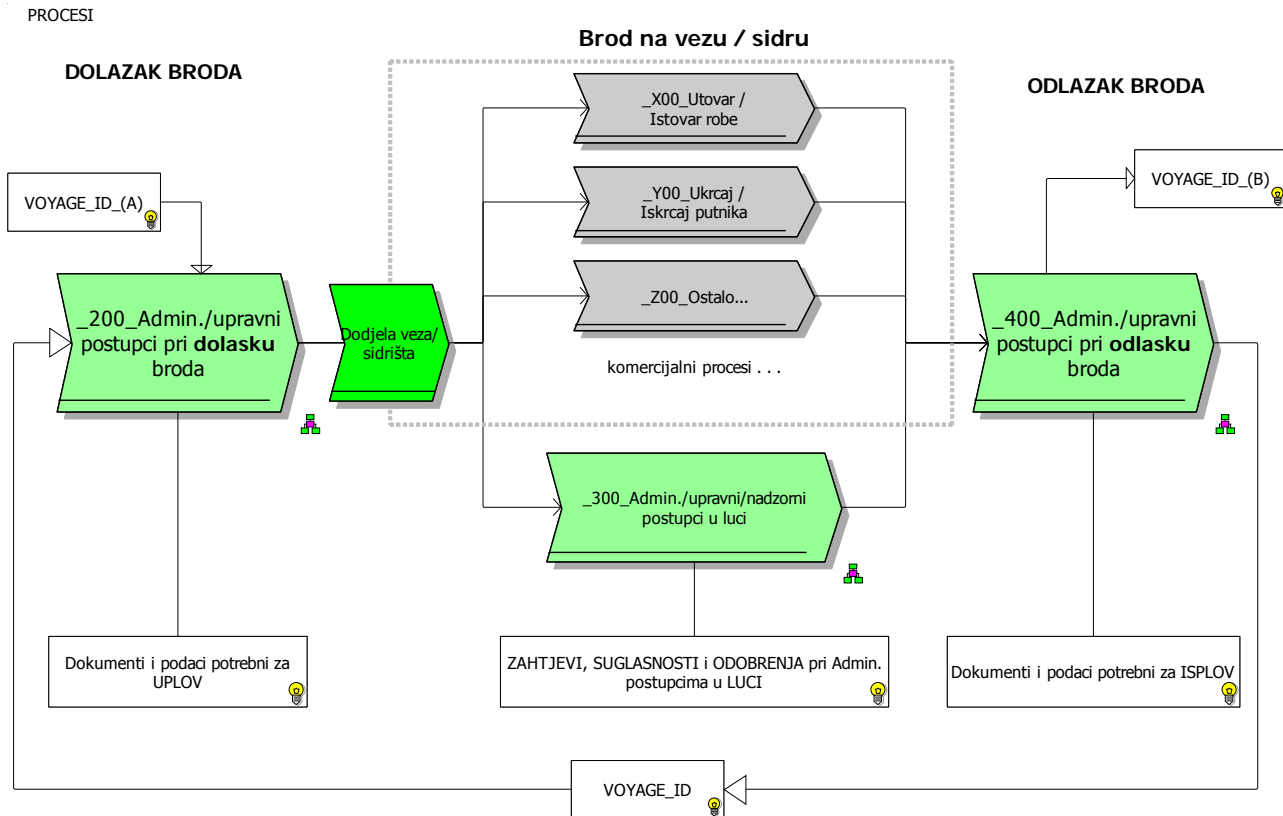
PROCESI

DOLAZAK BRODA

Brod na vezu / sidru

ODLAZAK BRODA

VOYAGE_ID_(A)

_200_Admin./upravni postupci pri **dolasku** broda

Dodjela veza/ sidrišta

_X00_Utovar / Istovar robe

_Y00_Ukrcaj / Iskrcaj putnika

_Z00_Ostalo...

komercijalni procesi . . .

VOYAGE_ID_(B)

_400_Admin./upravni postupci pri **odlasku** broda

_300_Admin./upravni/nadzorni postupci u luci

Dokumenti i podaci potrebni za UPLOV

ZAHTJEVI, SUGLASNOSTI i ODOBRENJA pri Admin. postupcima u LUCI

Dokumenti i podaci potrebni za ISPLOV

VOYAGE_ID